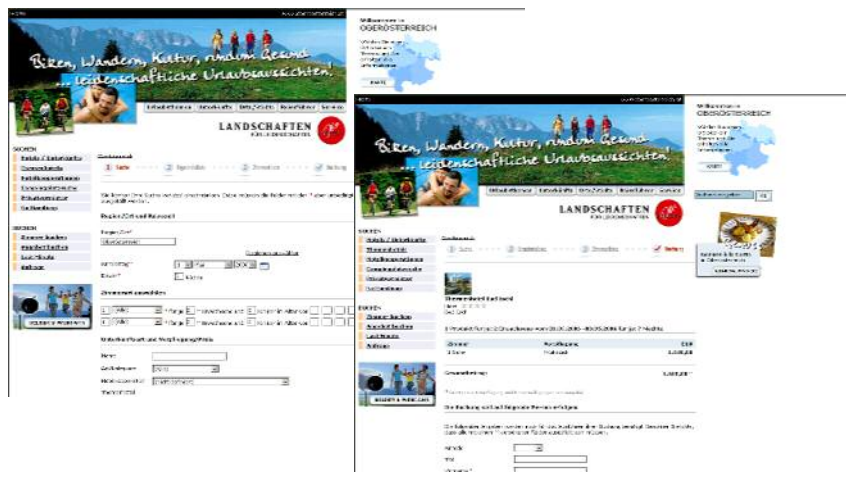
Biken, Wandern, Kultur, rundum Gesund ... leidenschaftliche Urlaubsaussichten!

LANDSCHAFTEN

Willkommen in OBERÖSTERREICH

SUCHEN

Hotels / Unterkünfte

BUCHEN

Zimmer buchen

Region/Ort und Reisezeit

Zimmer auswählen

Biken, Wandern, Kultur, rundum Gesund ... leidenschaftliche Urlaubsaussichten!

LANDSCHAFTEN

Willkommen in OBERÖSTERREICH

SUCHEN

Hotels / Unterkünfte

BUCHEN

Zimmer buchen

Bad Ischl

Gesamtbetrag

Die Buchung soll auf folgende Person erfolgen